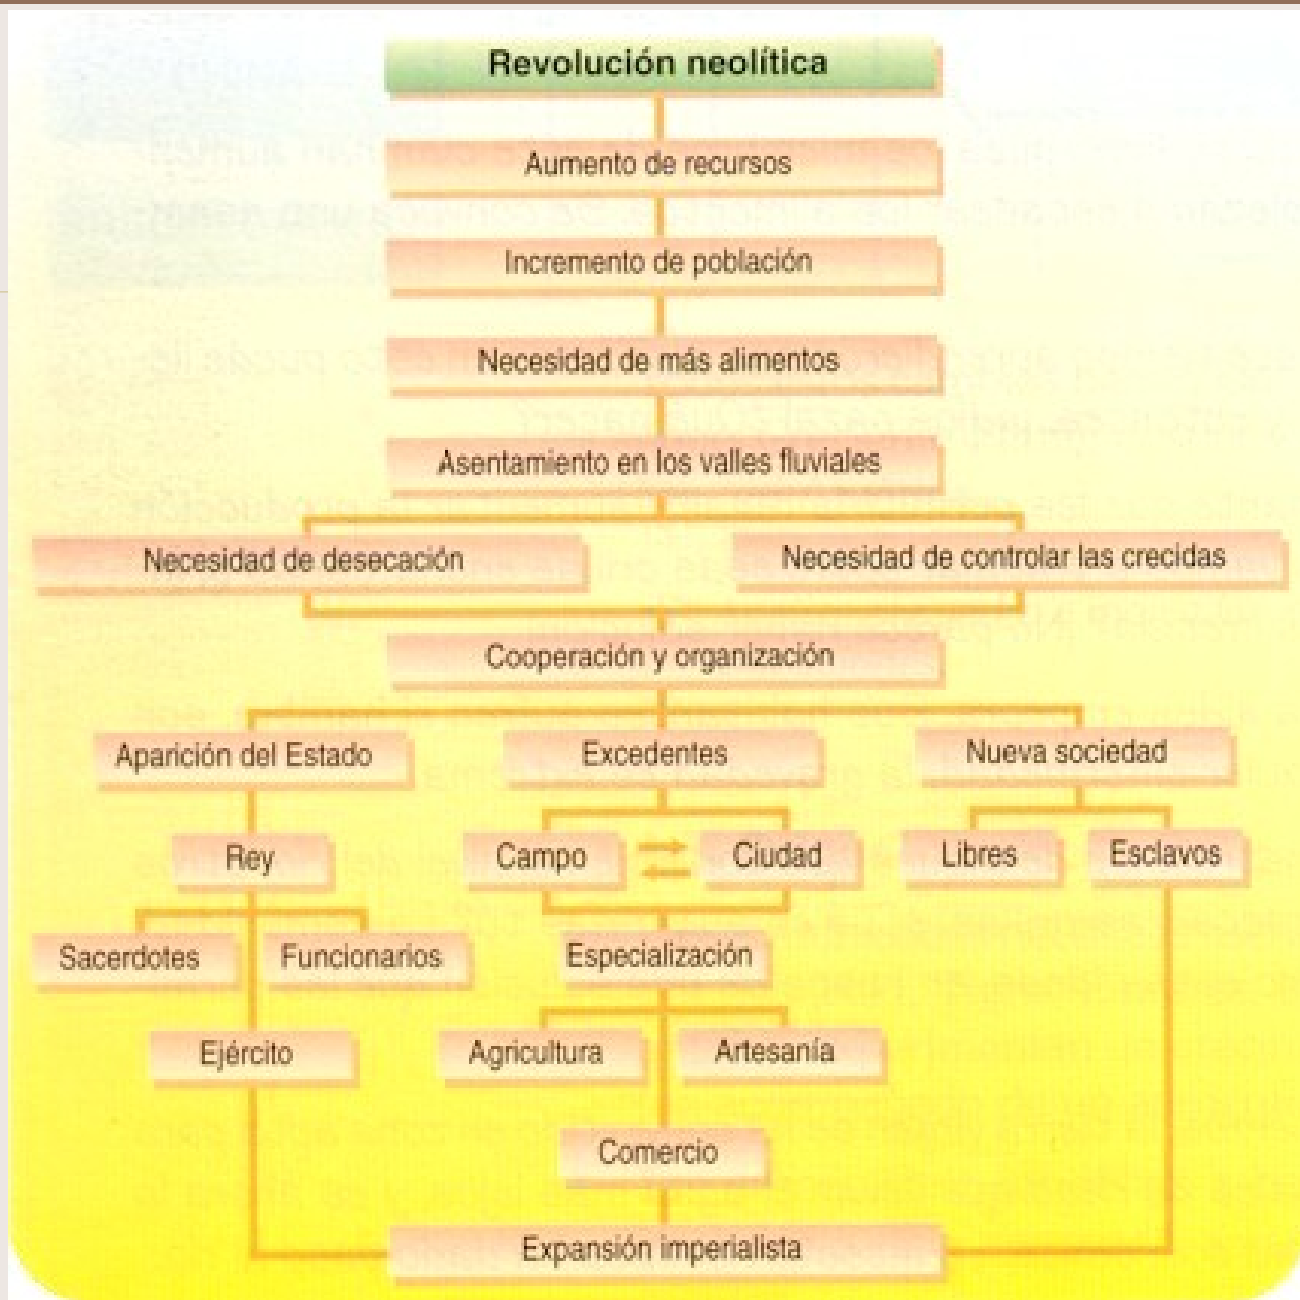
Revolución neolítica

Aumento de recursos

Incremento de población

Necesidad de más alimentos

Asentamiento en los valles fluviales

Necesidad de desecación

Necesidad de controlar las crecidas

Cooperación y organización

Aparición del Estado

Excedentes

Nueva sociedad

Rey

Campo

Ciudad

Libres

Esclavos

Sacerdotes

Funcionarios

Especialización

Ejército

Agricultura

Artesanía

Comercio

Expansión imperialista